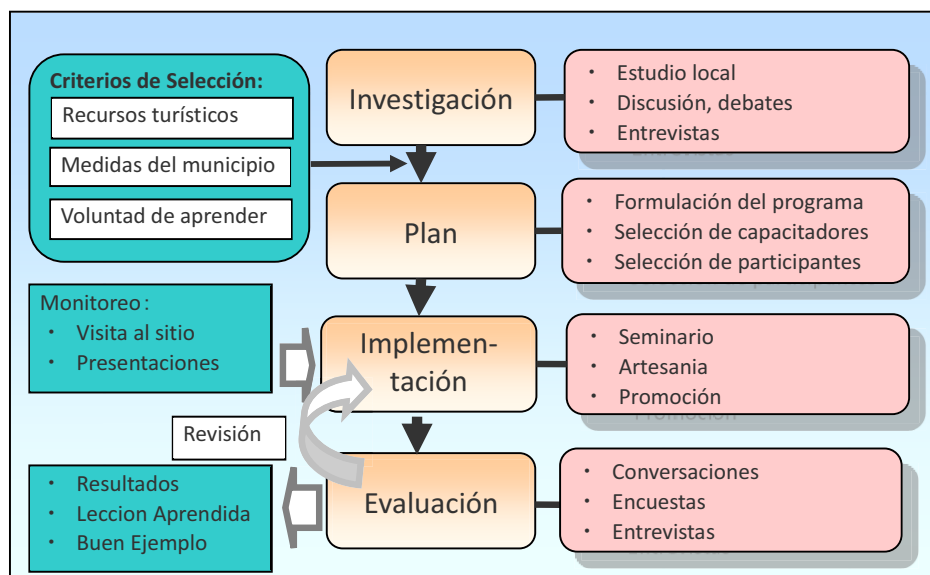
Criterios de Selección:
Recursos turísticos
Medidas del municipio
Voluntad de aprender

Investigación
・ Estudio local
・ Discusión, debates
・ Entrevistas

Plan
・ Formulación del programa
・ Selección de capacitadores
・ Selección de participantes

Monitoreo:
・ Visita al sitio
・ Presentaciones

Implementación
・ Seminario
・ Artesania
・ Promoción

Revisión

・ Resultados
・ Leccion Aprendida
・ Buen Ejemplo

Evaluación
・ Conversaciones
・ Encuestas
・ Entrevistas